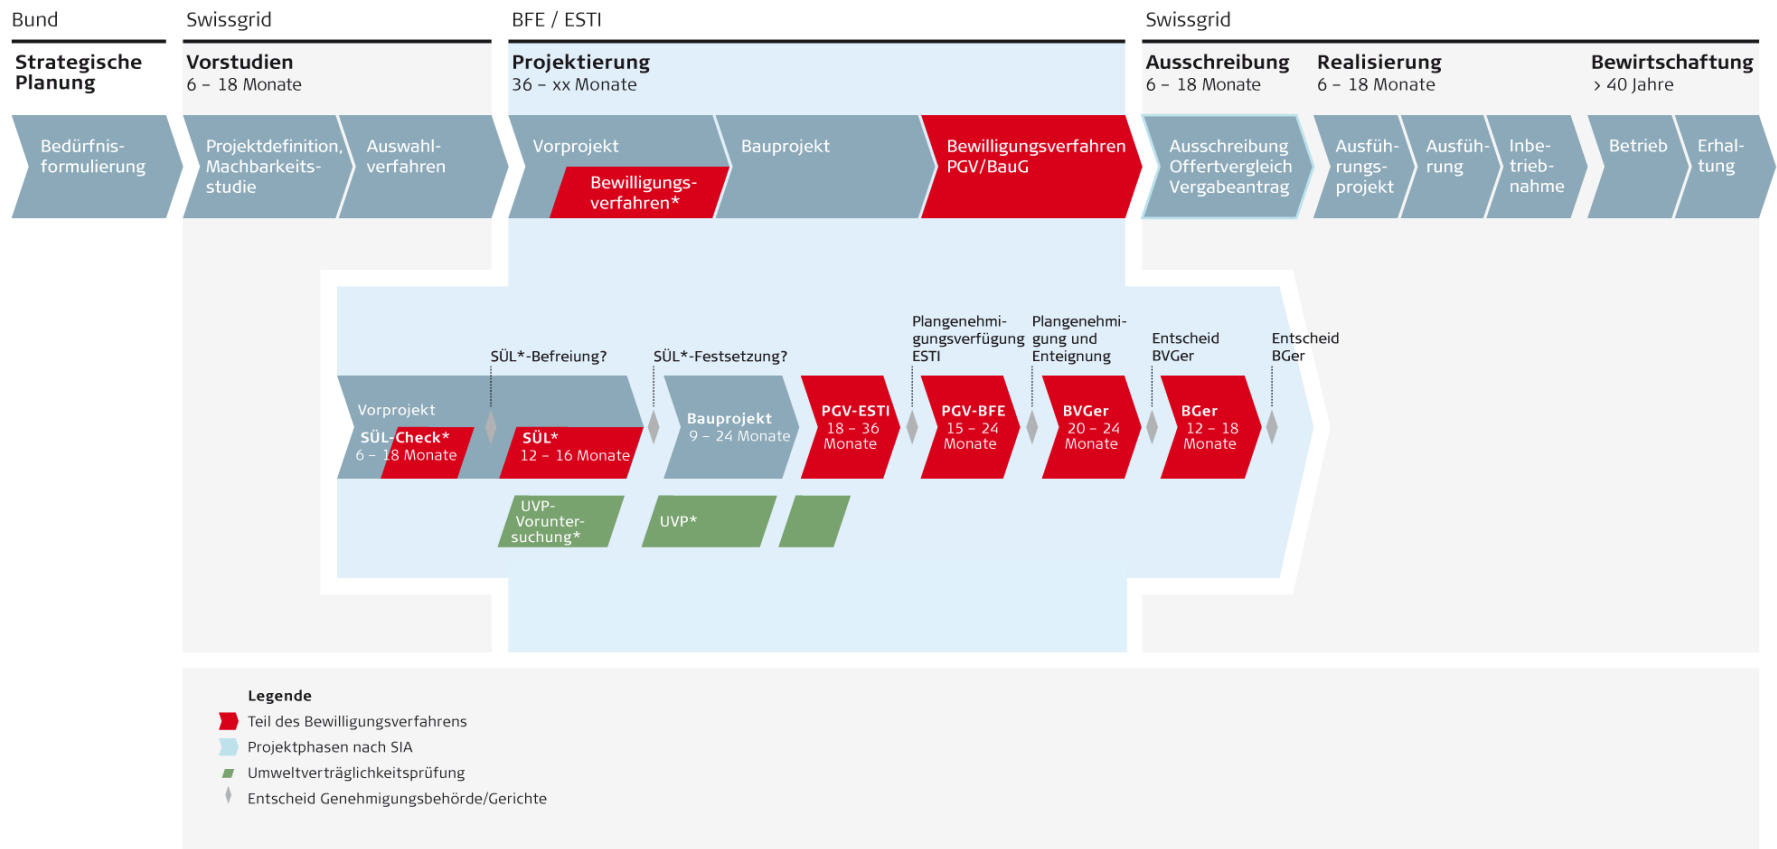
Bund

Strategische Planung

Bedürfnisformulierung

Swissgrid

Vorstudien
6 – 18 Monate

Projektdefinition, Machbarkeitsstudie

Auswahlverfahren

BFE / ESTI

Projektierung
36 – xx Monate

Vorprojekt

Bewilligungsverfahren*

Bauprojekt

Bewilligungsverfahren PGV/BauG

Swissgrid

Ausschreibung
6 – 18 Monate

Ausschreibung Offertvergleich Vergabeantrag

Realisierung
6 – 18 Monate

Ausführungsprojekt

Ausführung

Inbetriebnahme

Bewirtschaftung
> 40 Jahre

Betrieb

Erhaltung

SÜL*-Befreiung?

SÜL*-Festsetzung?

Plangenehmigungsverfügung ESTI

Plangenehmigung und Enteignung

Entscheid BVGer

Entscheid BGer

Vorprojekt

SÜL-Check*
6 – 18 Monate

SÜL*
12 – 16 Monate

Bauprojekt
9 – 24 Monate

PGV-ESTI
18 – 36 Monate

PGV-BFE
15 – 24 Monate

BVGer
20 – 24 Monate

BGer
12 – 18 Monate

UVP-Voruntersuchung*

UVP*

Legende
Teil des Bewilligungsverfahrens
Projektphasen nach SIA
Umweltverträglichkeitsprüfung
Entscheid Genehmigungsbehörde/Gerichte